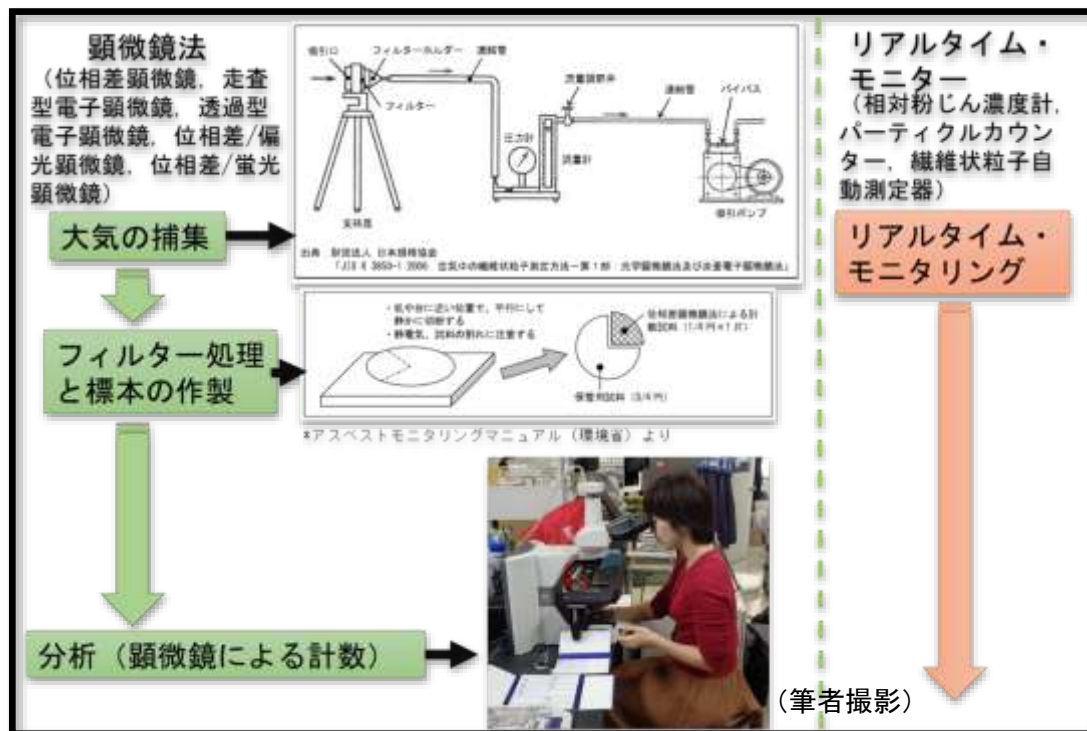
顕微鏡法
(位相差顕微鏡, 走査型電子顕微鏡, 透過型電子顕微鏡, 位相差/偏光顕微鏡, 位相差/蛍光顕微鏡)

吸引口
フィルターホルダー
連結管
フィルター
流量調節弁
連結管
バイパス
圧力計
流量計
支持台
吸引ポンプ
出典 財団法人 日本規格協会
「JIS K 3850-1 2006 空気中の繊維状粒子測定方法ー第1部 光学顕微鏡法及び走査電子顕微鏡法」

大気の捕集

・机や台に近い位置で, 平行にして静かに切断する
・静電気, 試料の割れに注意する
位相差顕微鏡法による計数試料 (1/4円×1枚)
保管用試料 (3/4円)

フィルター処理と標本の作製

*アスベストモニタリングマニュアル (環境省) より

分析 (顕微鏡による計数)

(筆者撮影)

リアルタイム・モニター
(相対粉じん濃度計, パーティクルカウンター, 繊維状粒子自動測定器)

リアルタイム・モニタリング